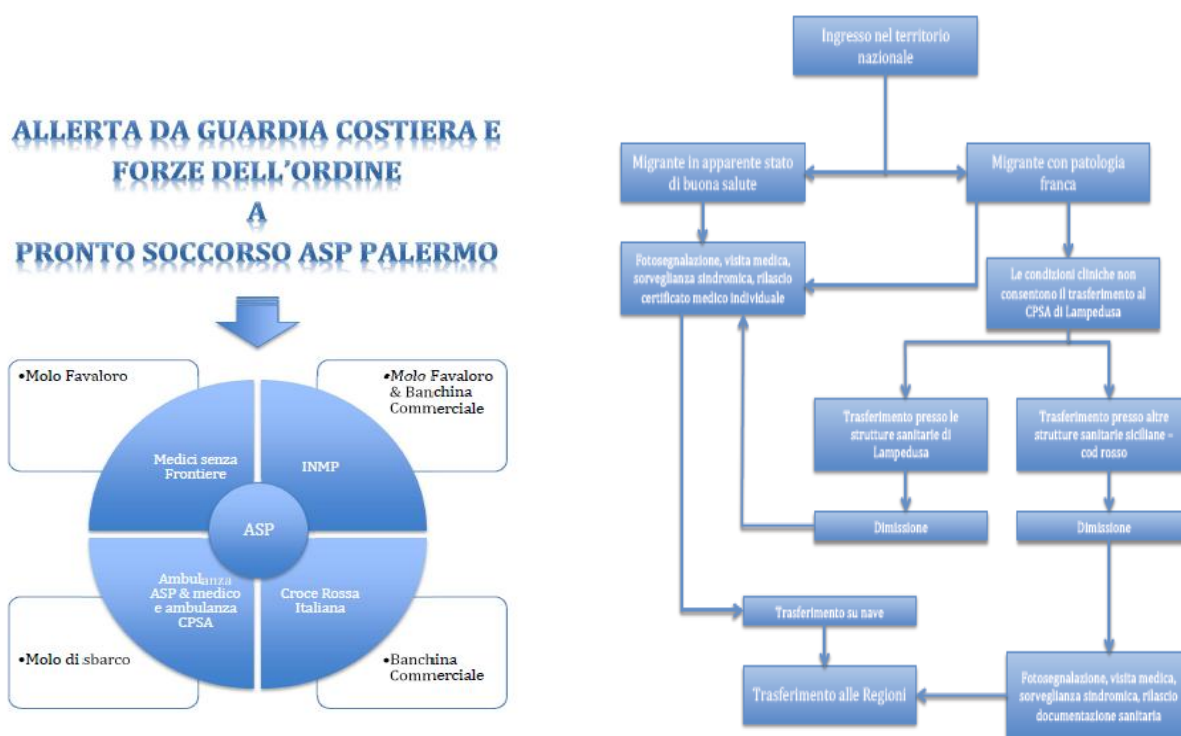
ALLERTA DA GUARDIA COSTIERA E FORZE DELL'ORDINE
A
PRONTO SOCCORSO ASP PALERMO

•Molo Favaloro

•Molo Favaloro & Banchina Commerciale

Medici senza Frontiere

INMP

ASP

Ambulanza ASP & medico e ambulanza CPSA

Croce Rossa Italiana

•Molo di sbarco

•Banchina Commerciale

Ingresso nel territorio nazionale

Migrante in apparente stato di buona salute

Migrante con patologia franca

Fotosegnalazione, visita medica, sorveglianza sindromica, rilascio certificato medico individuale

Le condizioni cliniche non consentono il trasferimento al CPSA di Lampedusa

Trasferimento presso le strutture sanitarie di Lampedusa

Trasferimento presso altre strutture sanitarie siciliane – cod rosso

Dimissione

Dimissione

Trasferimento su nave

Trasferimento alle Regioni

Fotosegnalazione, visita medica, sorveglianza sindromica, rilascio documentazione sanitaria